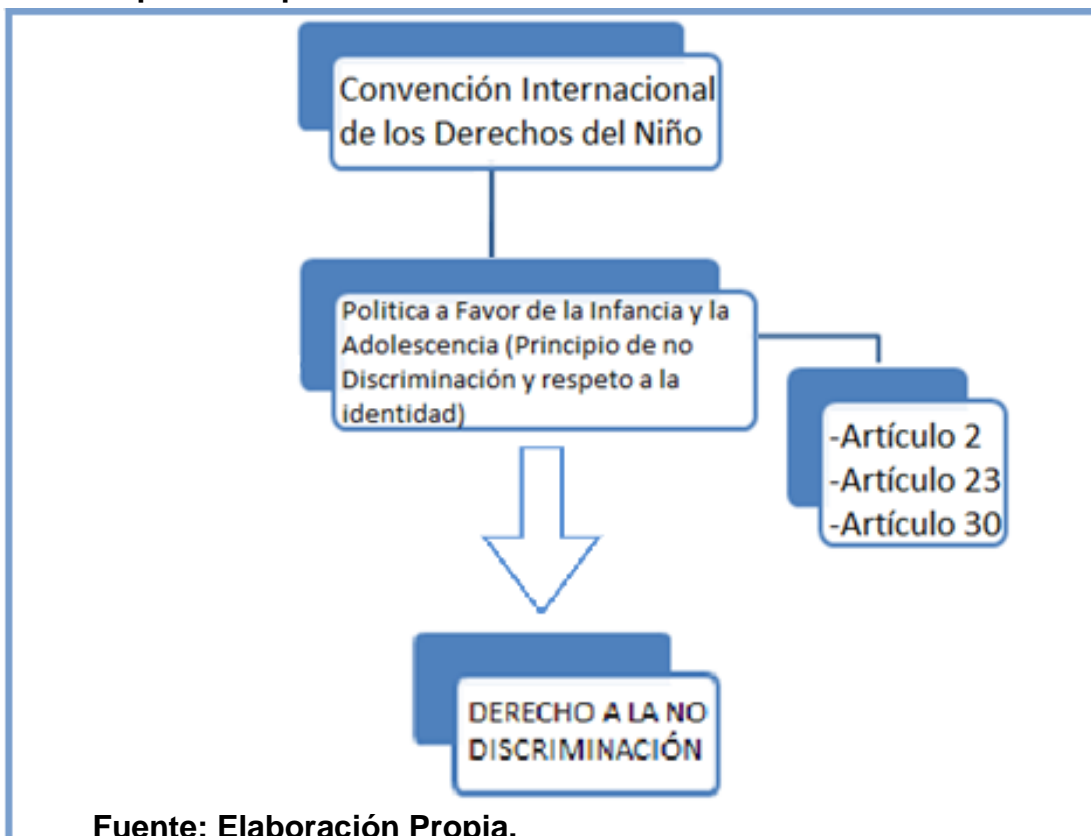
Convención Internacional de los Derechos del Niño

Politica a Favor de la Infancia y la Adolescencia (Principio de no Discriminación y respeto a la identidad)

-Artículo 2
-Artículo 23
-Artículo 30

DERECHO A LA NO DISCRIMINACIÓN

Fuente: Elaboración Propia.